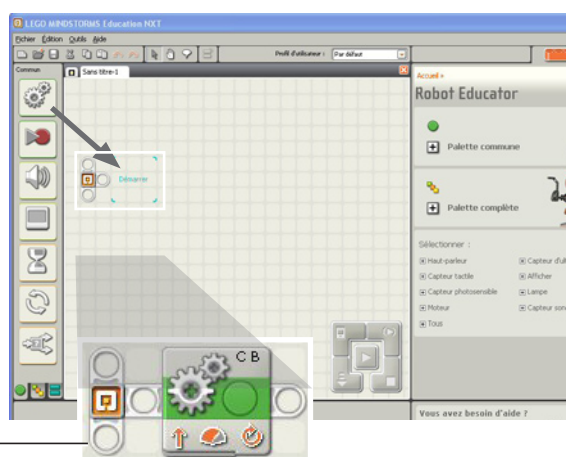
LEGO MINDSTORMS Education NXT

Fichier Édition Outils Aide

Profil d'utilisateur : Par défaut

Commun

Sans titre-1

Démarrer

C B

Accueil »

Robot Educator

Palette commune

Palette complète

Sélectionner :

Haut-parleur

Capteur d'ult

Capteur tactile

Afficher

Capteur photosensible

Lampe

Moteur

Capteur son

Tous

Vous avez besoin d'aide ?